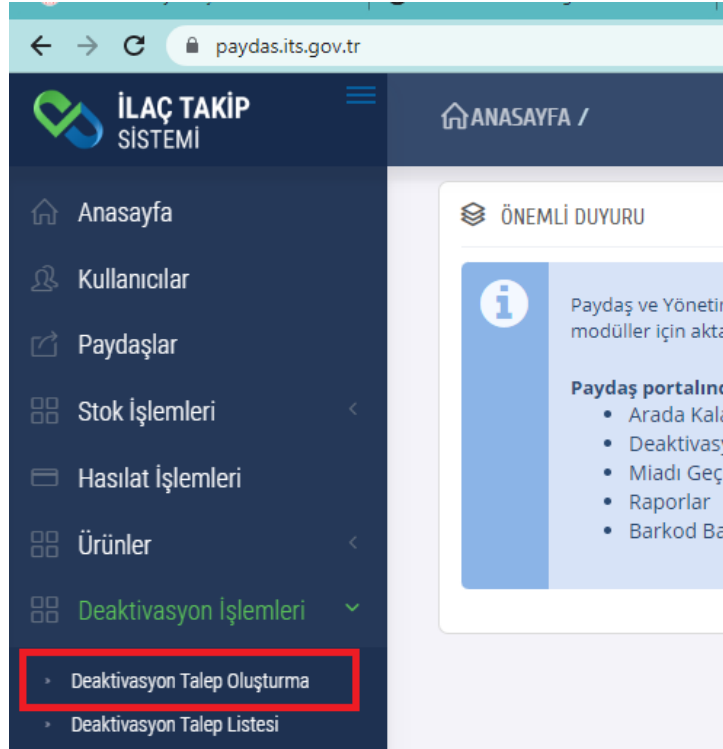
paydas.its.gov.tr

İLAÇ TAKİP SİSTEMİ

ANASAYFA /

Anasayfa
Kullanıcılar
Paydaşlar
Stok İşlemleri
Hasılat İşlemleri
Ürünler
Deaktivasyon İşlemleri
Deaktivasyon Talep Oluşturma
Deaktivasyon Talep Listesi

ÖNEMLİ DUYURU

Paydaş ve Yöneti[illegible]
modüller için akt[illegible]

Paydaş portalın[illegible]
• Arada Kal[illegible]
• Deaktivas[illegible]
• Miadı Geç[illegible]
• Raporlar
• Barkod Ba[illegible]